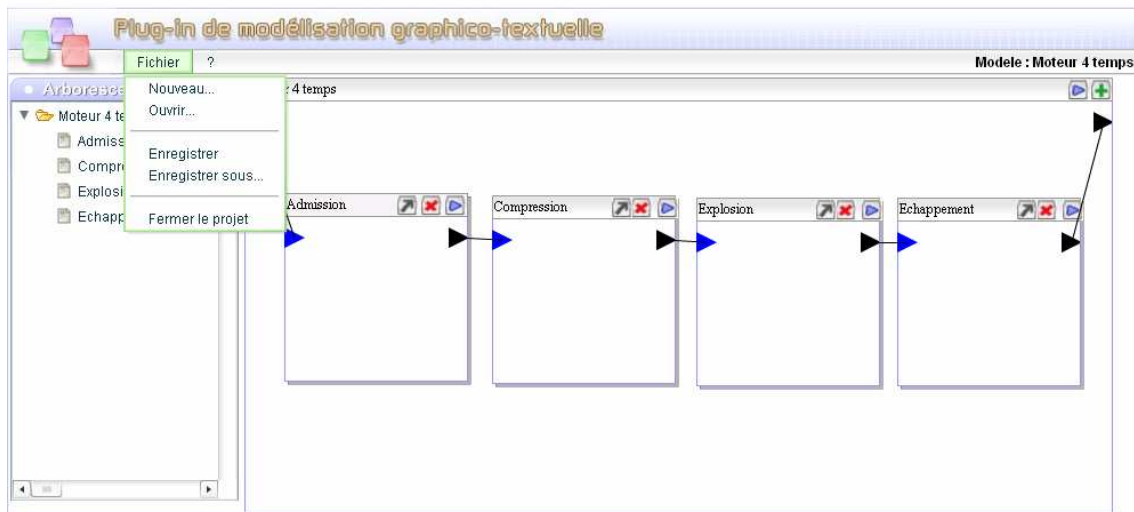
Plug-in de modélisation graphico-textuelle

Fichier ?

Modele : Moteur 4 temps

Nouveau...
Ouvrir...
Enregistrer
Enregistrer sous...
Fermer le projet

Arboresc

Moteur 4 te
Admiss
Compre
Explosi
Echapp

: 4 temps

Admission

Compression

Explosion

Echappement